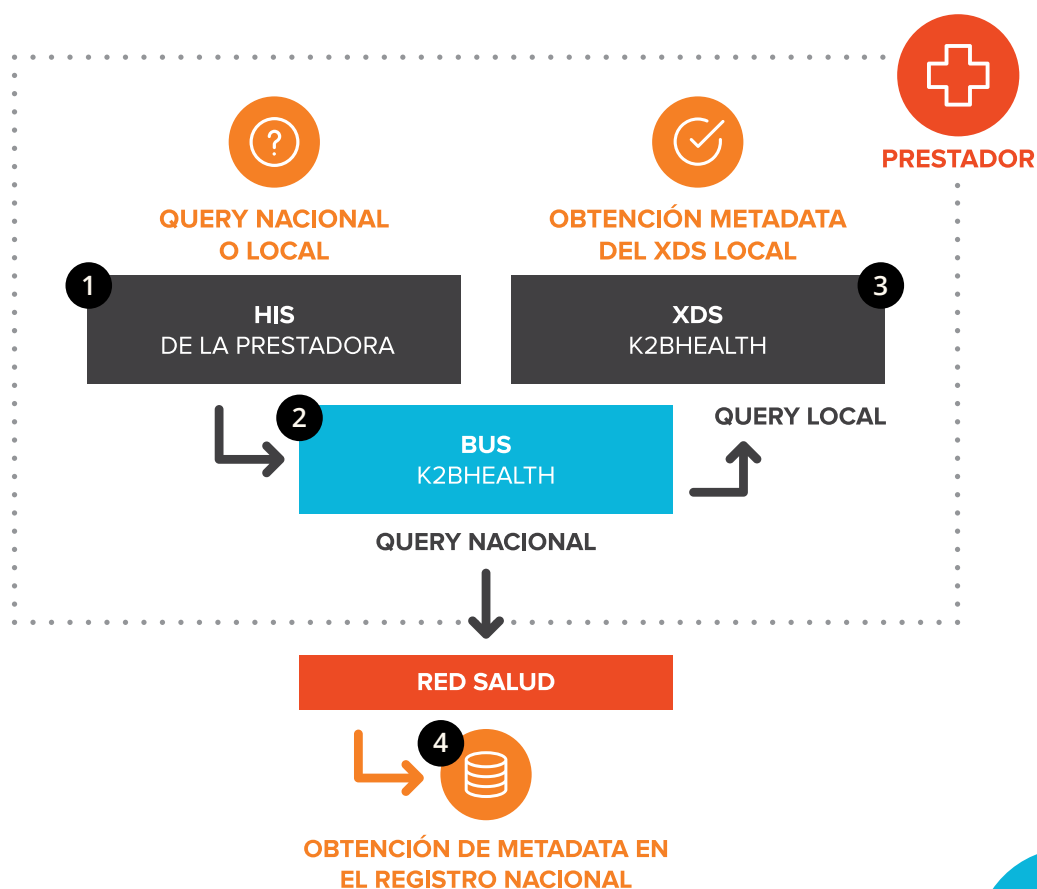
PRESTADOR

QUERY NACIONAL
O LOCAL

OBTENCIÓN METADATA
DEL XDS LOCAL

1

HIS
DE LA PRESTADORA

XDS
K2BHEALTH

3

2

BUS
K2BHEALTH

QUERY LOCAL

QUERY NACIONAL

RED SALUD

4

OBTENCIÓN DE METADATA EN
EL REGISTRO NACIONAL